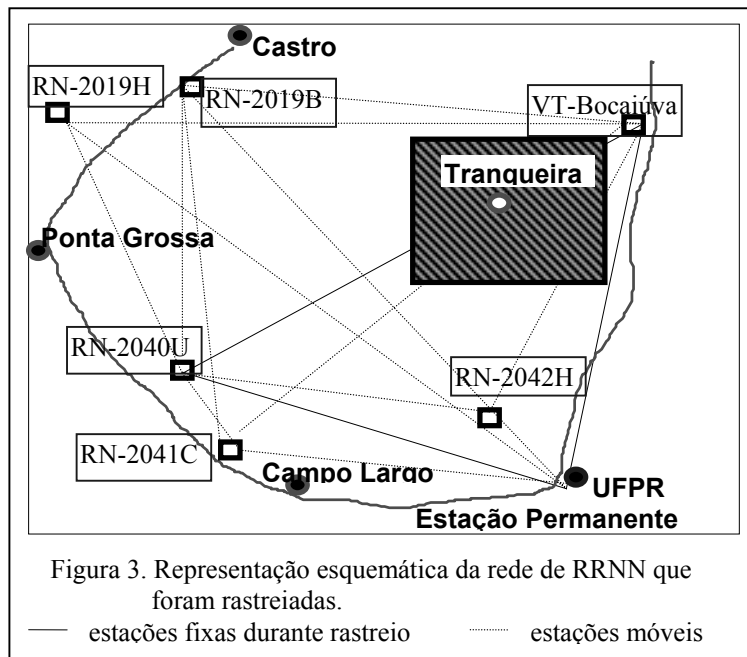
Castro

RN-2019H

RN-2019B

VT-Bocaiúva

Tranqueira

Ponta Grossa

RN-2040U

RN-2042H

RN-2041C

Campo Largo

UFPR
Estação Permanente

Figura 3. Representação esquemática da rede de RRNN que foram rastreadas.

estações fixas durante rastreio     estações móveis